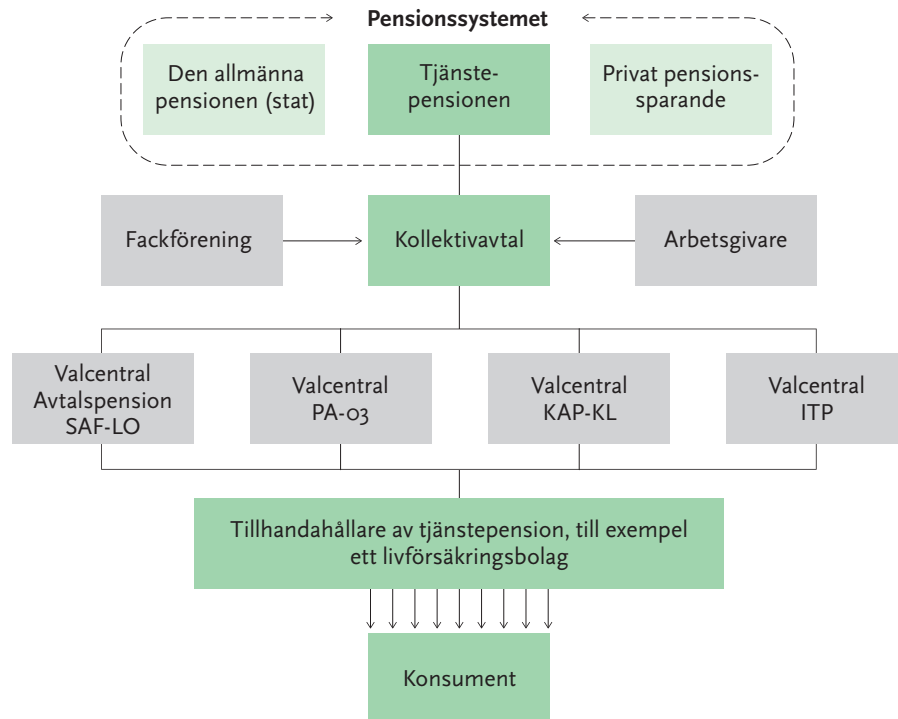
Pensionssystemet

Den allmänna pensionen (stat)

Tjänstepensionen

Privat pensionssparande

Fackförening

Kollektivavtal

Arbetsgivare

Valcentral Avtalspension SAF-LO

Valcentral PA-03

Valcentral KAP-KL

Valcentral ITP

Tillhandahållare av tjänstepension, till exempel ett livförsäkringsbolag

Konsument